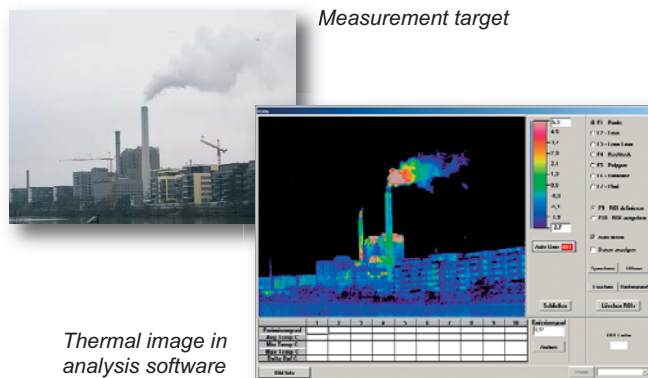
Measurement target

Thermal image in analysis software

5,3
4,9
4,1
3,7
2,9
2,1
1,3
0,5
-0,3
-1,1
-1,9
-2,7

F1 Punkt
F2 Linie
F3 Linie
F4 Rechteck
F5 Polygon
F6 Kreis
F7 Pixel

F9 ROI definieren
F10 ROI ausgeben

Auto Skala

Schließen

Löschen ROIs

| | 1 | 2 | 3 | 4 | 5 | 6 | 7 | 8 | 9 | 10 |
|---|---|---|---|---|---|---|---|---|---|---|
| Emissionsgrad | | | | | | | | | | |
| Avg. temp C | | | | | | | | | | |
| Min temp C | | | | | | | | | | |
| Max temp C | | | | | | | | | | |
| Delta Ref C | | | | | | | | | | |

Emissionsgrad

Ändern

Bild Info